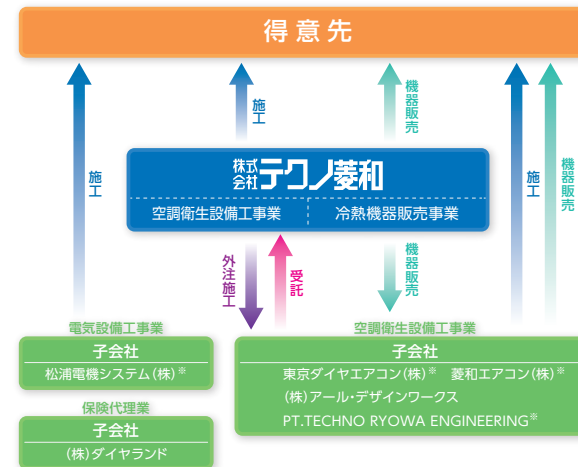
得意先

施工

施工

機器販売

施工

機器販売

株式会社テクノ菱和

空調衛生設備工事業

冷熱機器販売事業

外注施工

受託

機器販売

電気設備工事業

子会社

松浦電機システム(株)※

保険代理業

子会社

(株)ダイヤランド

空調衛生設備工事業

子会社

東京ダイヤエアコン(株)※　菱和エアコン(株)※

(株)アール・デザインワークス

PT.TECHNO RYOWA ENGINEERING※